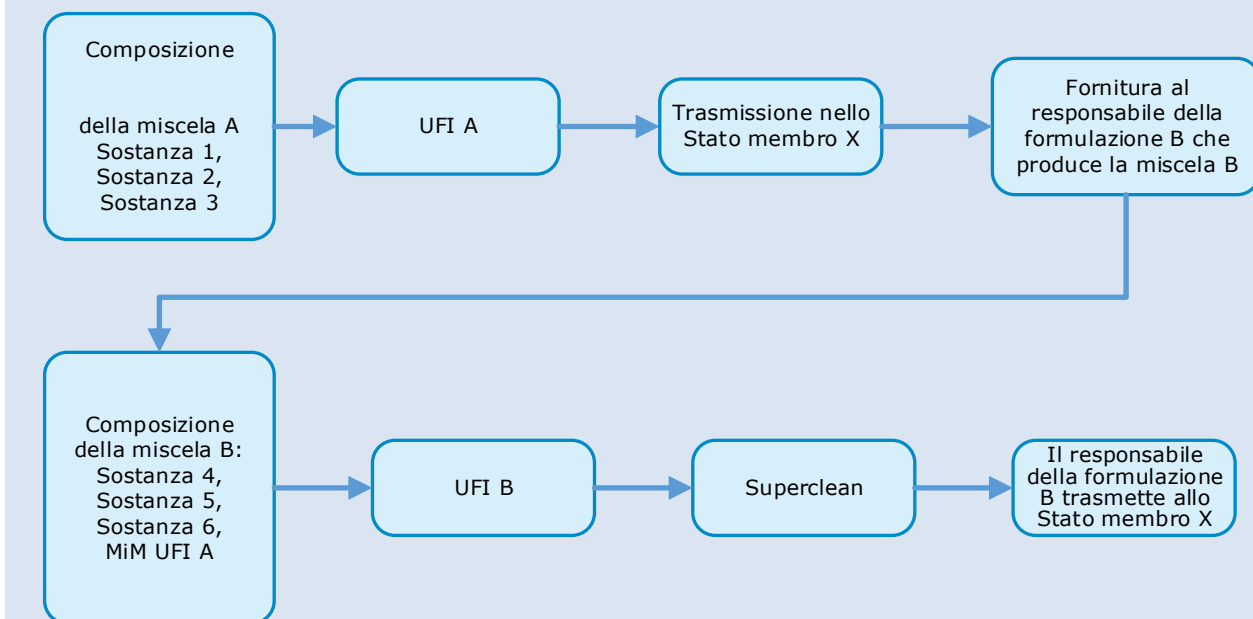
Composizione

della miscela A
Sostanza 1,
Sostanza 2,
Sostanza 3

UFI A

Trasmissione nello Stato membro X

Fornitura al responsabile della formulazione B che produce la miscela B

Composizione della miscela B:
Sostanza 4,
Sostanza 5,
Sostanza 6,
MiM UFI A

UFI B

Superclean

Il responsabile della formulazione B trasmette allo Stato membro X